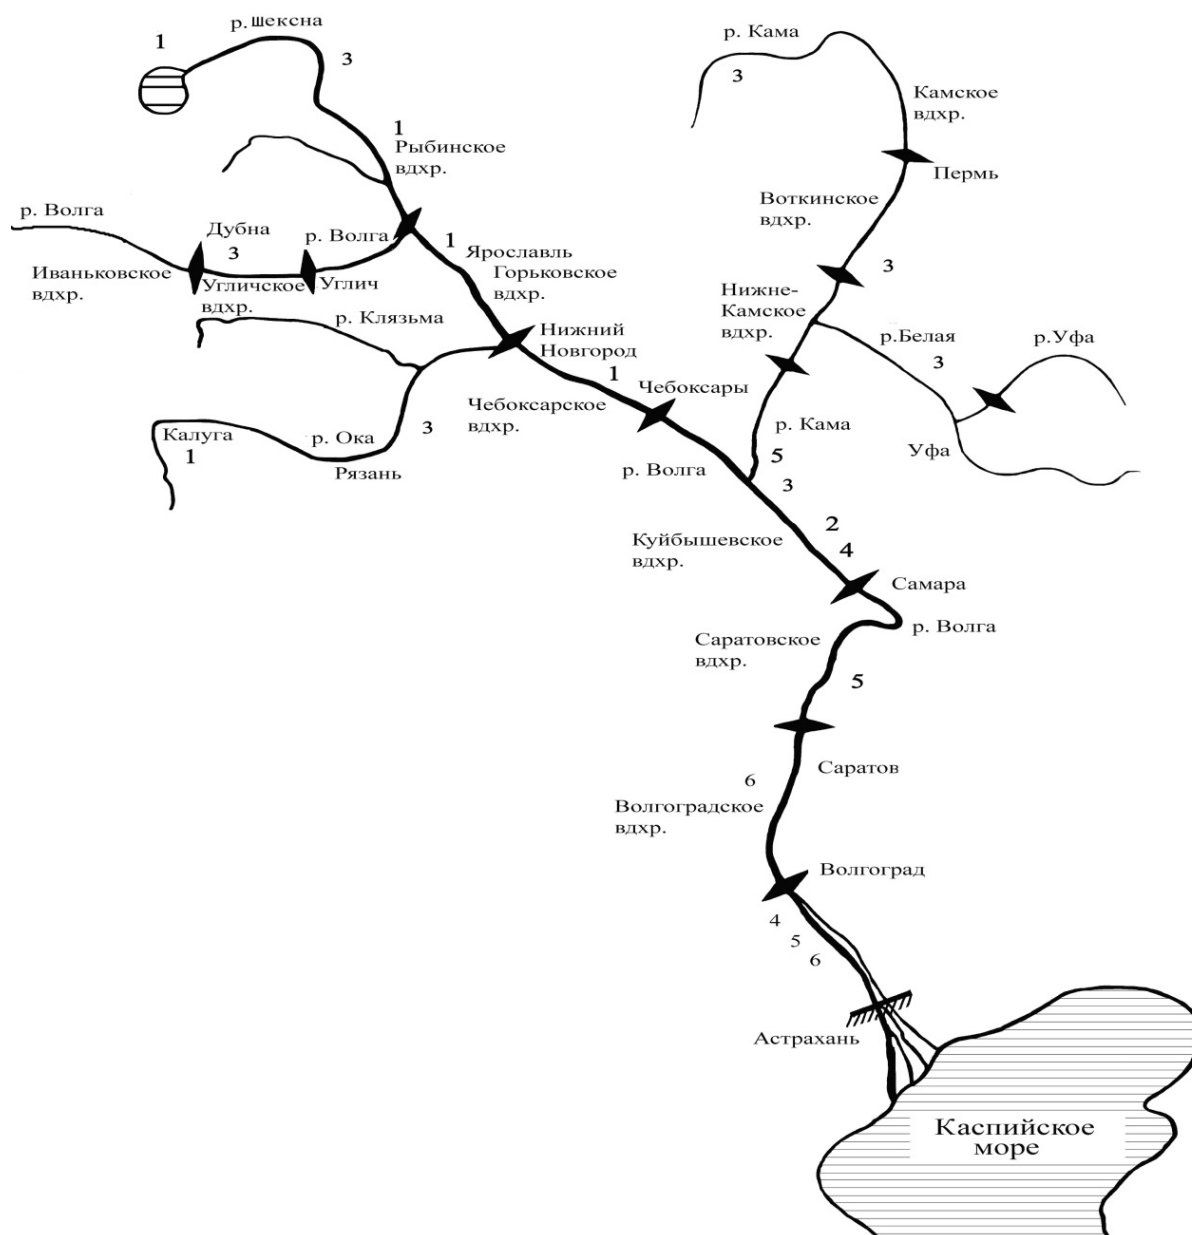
р. Шексна
1
3
1
Рыбинское вдхр.
р. Волга
Дубна
3
р. Волга
1
Ярославль
Горьковское вдхр.
Иваньковское вдхр.
Угличское вдхр.
Углич
р. Клязьма
Нижний Новгород
1
Чебоксары
Чебоксарское вдхр.
Калуга
1
р. Ока
3
Рязань
р. Кама
3
Камское вдхр.
Пермь
Воткинское вдхр.
3
Нижне-Камское вдхр.
р.Белая
3
р.Уфа
Уфа
р. Кама
5
р. Волга
3
2
4
Куйбышевское вдхр.
Самара
р. Волга
Саратовское вдхр.
5
Саратов
6
Волгоградское вдхр.
Волгоград
4
5
6
Астрахань
Каспийское море